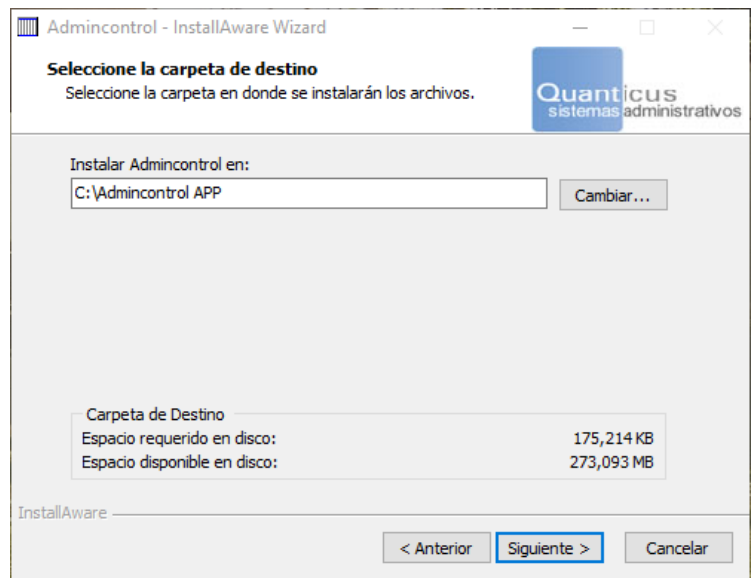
Admincontrol - InstallAware Wizard

Seleccione la carpeta de destino
Seleccione la carpeta en donde se instalarán los archivos.

Quanticus
sistemas administrativos

Instalar Admincontrol en:
C:\Admincontrol APP
Cambiar...

Carpeta de Destino
Espacio requerido en disco: 175,214 KB
Espacio disponible en disco: 273,093 MB

InstallAware

< Anterior
Siguiente >
Cancelar